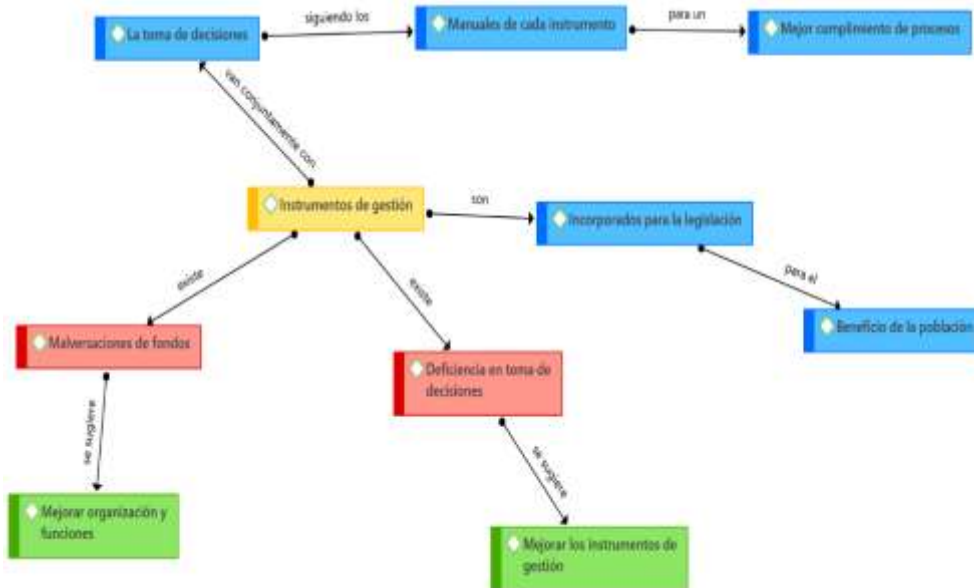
La toma de decisiones

siguiendo los

Manuales de cada instrumento

para un

Mejor cumplimiento de procesos

van conjuntamente con

Instrumentos de gestión

son

Incorporados para la legislación

para el

Beneficio de la población

existe

Malversaciones de fondos

se sugiere

Mejorar organización y funciones

existe

Deficiencia en toma de decisiones

se sugiere

Mejorar los instrumentos de gestión